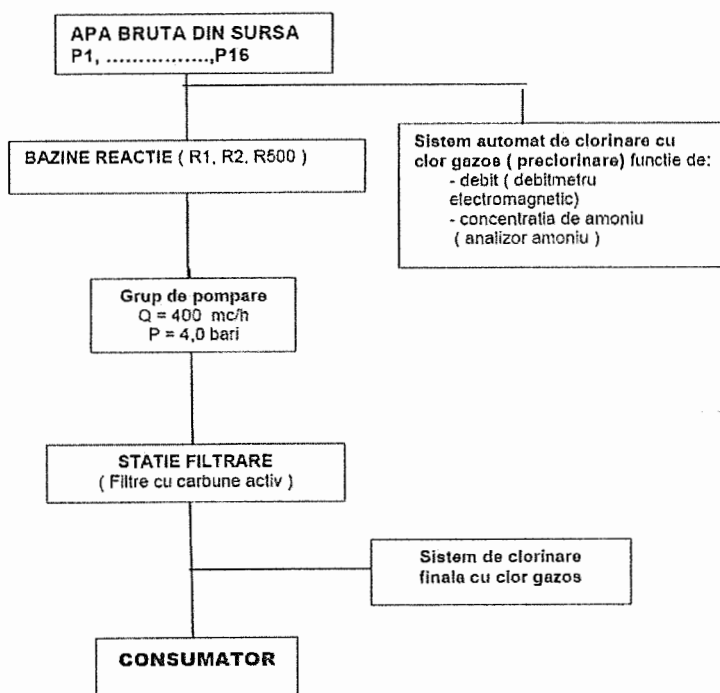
APA BRUTA DIN SURSA
P1, ................,P16

BAZINE REACTIE ( R1, R2, R500 )

Sistem automat de clorinare cu clor gazos ( preclorinare) functie de:
- debit ( debitmetru electromagnetic)
- concentratia de amoniu ( analizor amoniu )

Grup de pompare
Q = 400 mc/h
P = 4,0 bari

STATIE FILTRARE
( Filtre cu carbune activ )

Sistem de clorinare finala cu clor gazos

CONSUMATOR